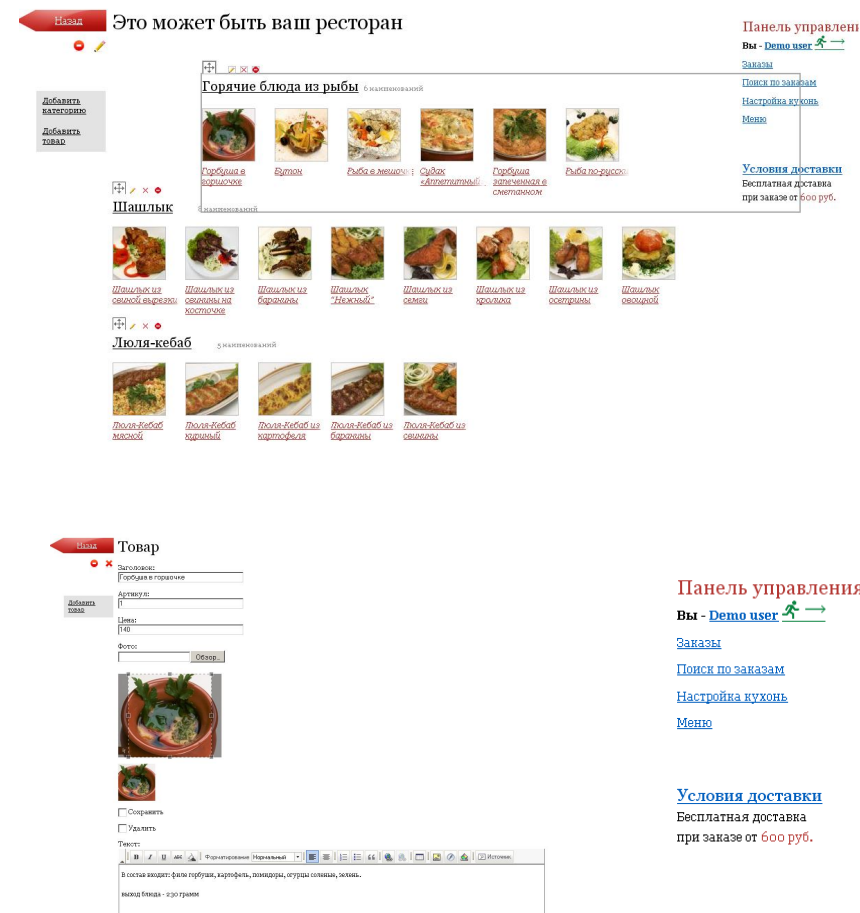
Назад

Это может быть ваш ресторан

Добавить категорию

Добавить товар

Горячие блюда из рыбы 6 наименований

Горбуша в горшочке
Бутон
Рыба в мешочке
Судак «Аппетитный»
Горбуша запеченная в сметанном
Рыба по-русски

Шашлык 8 наименований

Шашлык из свиной вырезки
Шашлык из свинины на косточке
Шашлык из баранины
Шашлык "Нежный"
Шашлык из семги
Шашлык из кролика
Шашлык из осетрины
Шашлык овощной

Люля-кебаб 5 наименований

Люля-Кебаб мясной
Люля-Кебаб куриный
Люля-Кебаб из картофеля
Люля-Кебаб из баранины
Люля-Кебаб из свинины

Панель управлени

Вы - Demo user

Заказы

Поиск по заказам

Настройка кухонь

Меню

Условия доставки

Бесплатная доставка при заказе от 600 руб.

Назад

Товар

Добавить товар

Заголовок:
Горбуша в горшочке

Артикул:
1

Цена:
140

Фото:
Обзор...

Сохранять

Удалить

Текст:

Форматирование Нормальный Источник

В состав входят: филе горбуши, картофель, помидоры, огурцы соленые, зелень.

выход блюда - 230 грамм

Панель управления

Вы - Demo user

Заказы

Поиск по заказам

Настройка кухонь

Меню

Условия доставки

Бесплатная доставка при заказе от 600 руб.